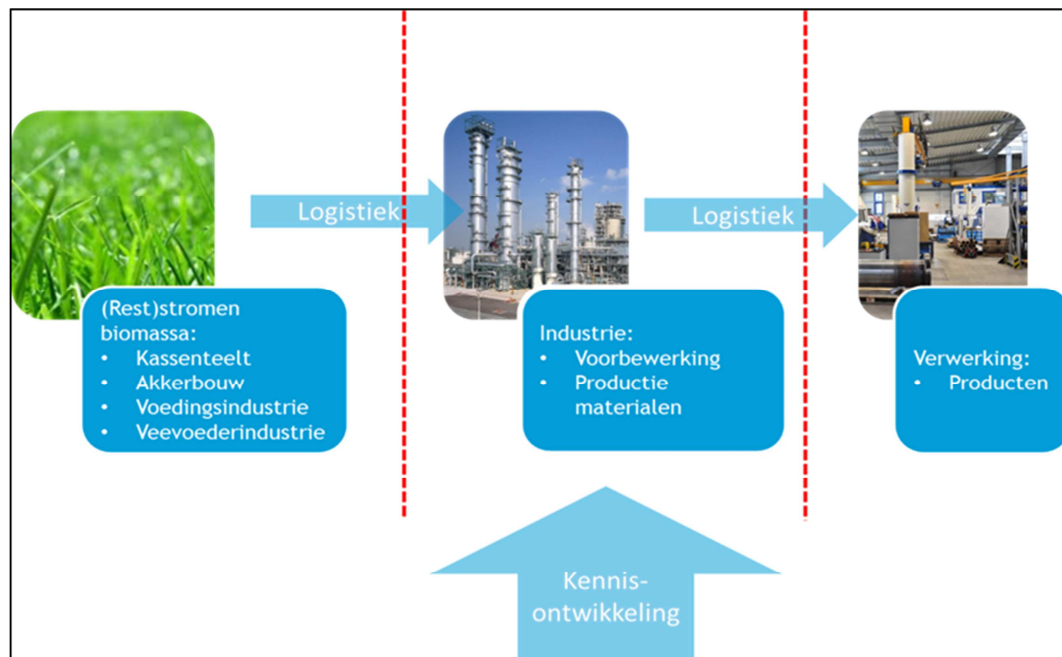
Logistiek

Logistiek

(Rest)stromen biomassa:
- Kassenteelt
- Akkerbouw
- Voedingsindustrie
- Veevoederindustrie

Industrie:
- Voorbewerking
- Productie materialen

Verwerking:
- Producten

Kennis-
ontwikkeling